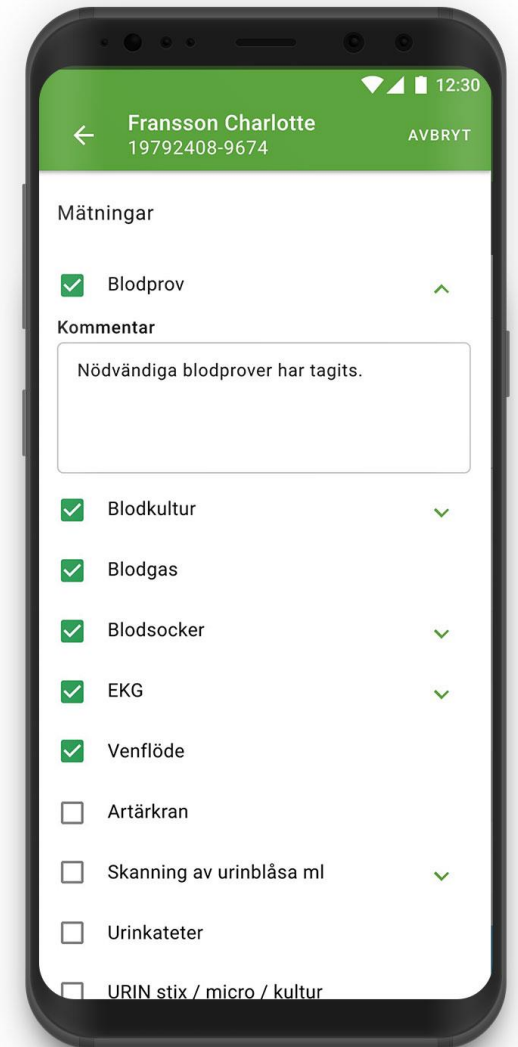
12:30

Fransson Charlotte
19792408-9674

AVBRYT

Mätningar

Blodprov

Kommentar

Nödvändiga blodprover har tagits.

Blodkultur

Blodgas

Blodsocker

EKG

Venflöde

Artärkran

Skanning av urinblåsa ml

Urinkateter

URIN stix / micro / kultur